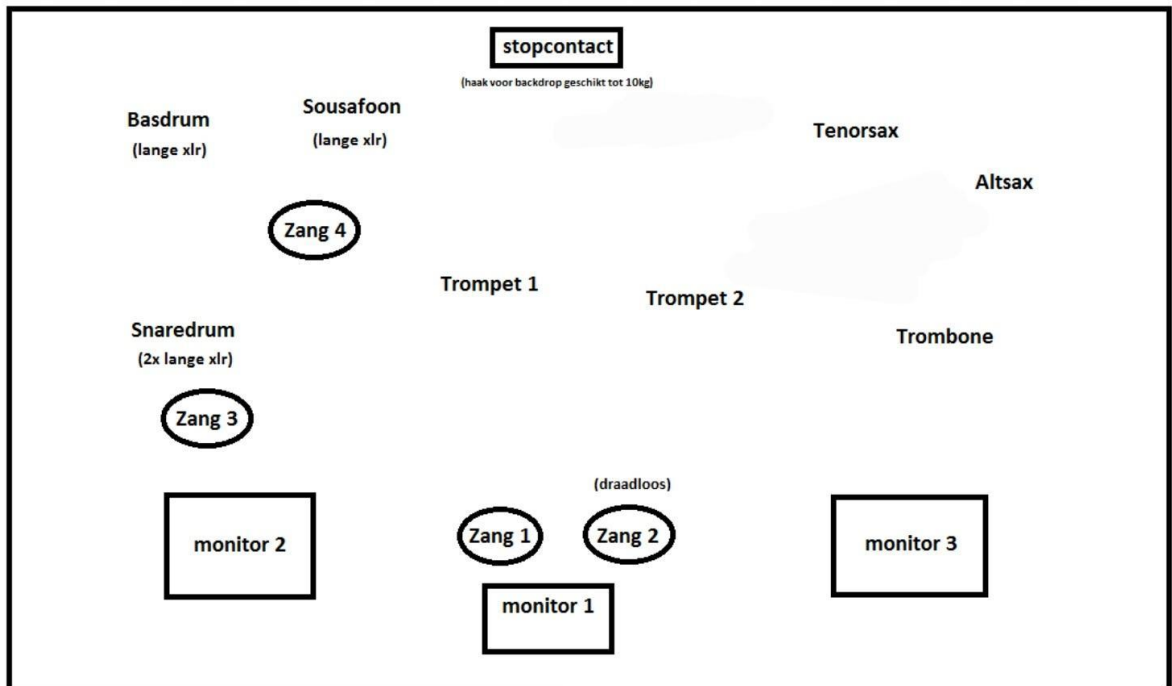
stopcontact

(haak voor backdrop geschikt tot 10kg)

Basdrum
(lange xlr)

Sousafoon
(lange xlr)

Tenorsax

Altsax

Zang 4

Trompet 1

Trompet 2

Snaredrum
(2x lange xlr)

Trombone

Zang 3

(draadloos)

monitor 2

Zang 1

Zang 2

monitor 3

monitor 1